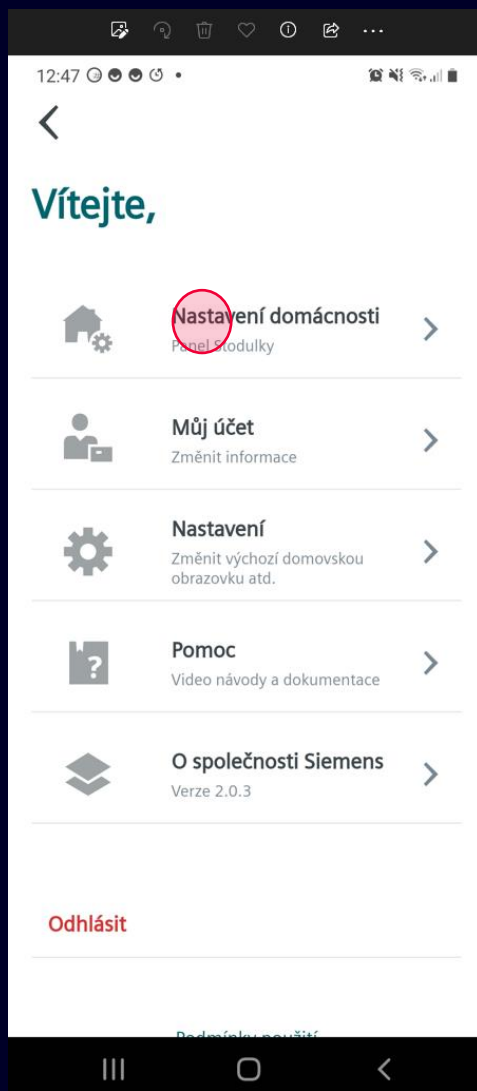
12:47

Vítejte,

Nastavení domácnosti
Panel Stodulky

Můj účet
Změnit informace

Nastavení
Změnit výchozí domovskou obrazovku atd.

Pomoc
Video návody a dokumentace

O společnosti Siemens
Verze 2.0.3

Odhlásit

Podmínky použití